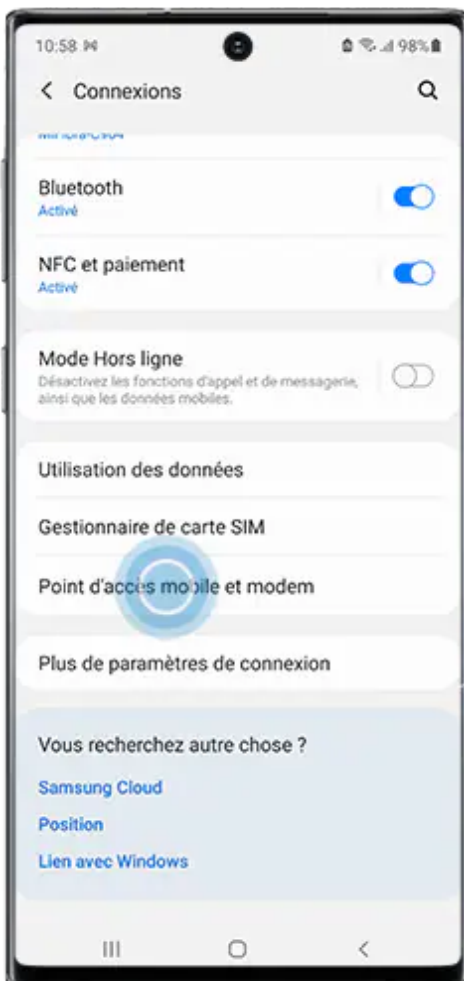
10:58 98%

< Connexions

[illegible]

Bluetooth
Activé

NFC et paiement
Activé

Mode Hors ligne
Désactivez les fonctions d'appel et de messagerie, ainsi que les données mobiles.

Utilisation des données

Gestionnaire de carte SIM

Point d'accès mobile et modem

Plus de paramètres de connexion

Vous recherchez autre chose ?

Samsung Cloud

Position

Lien avec Windows